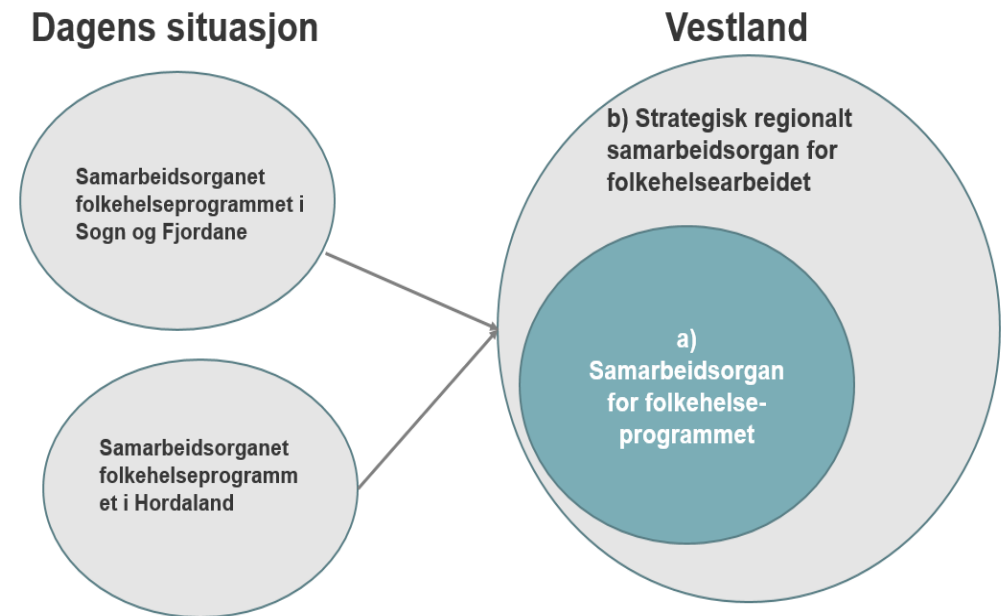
Dagens situasjon

Vestland

Samarbeidsorganet folkehelseprogrammet i Sogn og Fjordane

Samarbeidsorganet folkehelseprogramm et i Hordaland

b) Strategisk regionalt samarbeidsorgan for folkehelsearbeidet

a) Samarbeidsorgan for folkehelseprogrammet